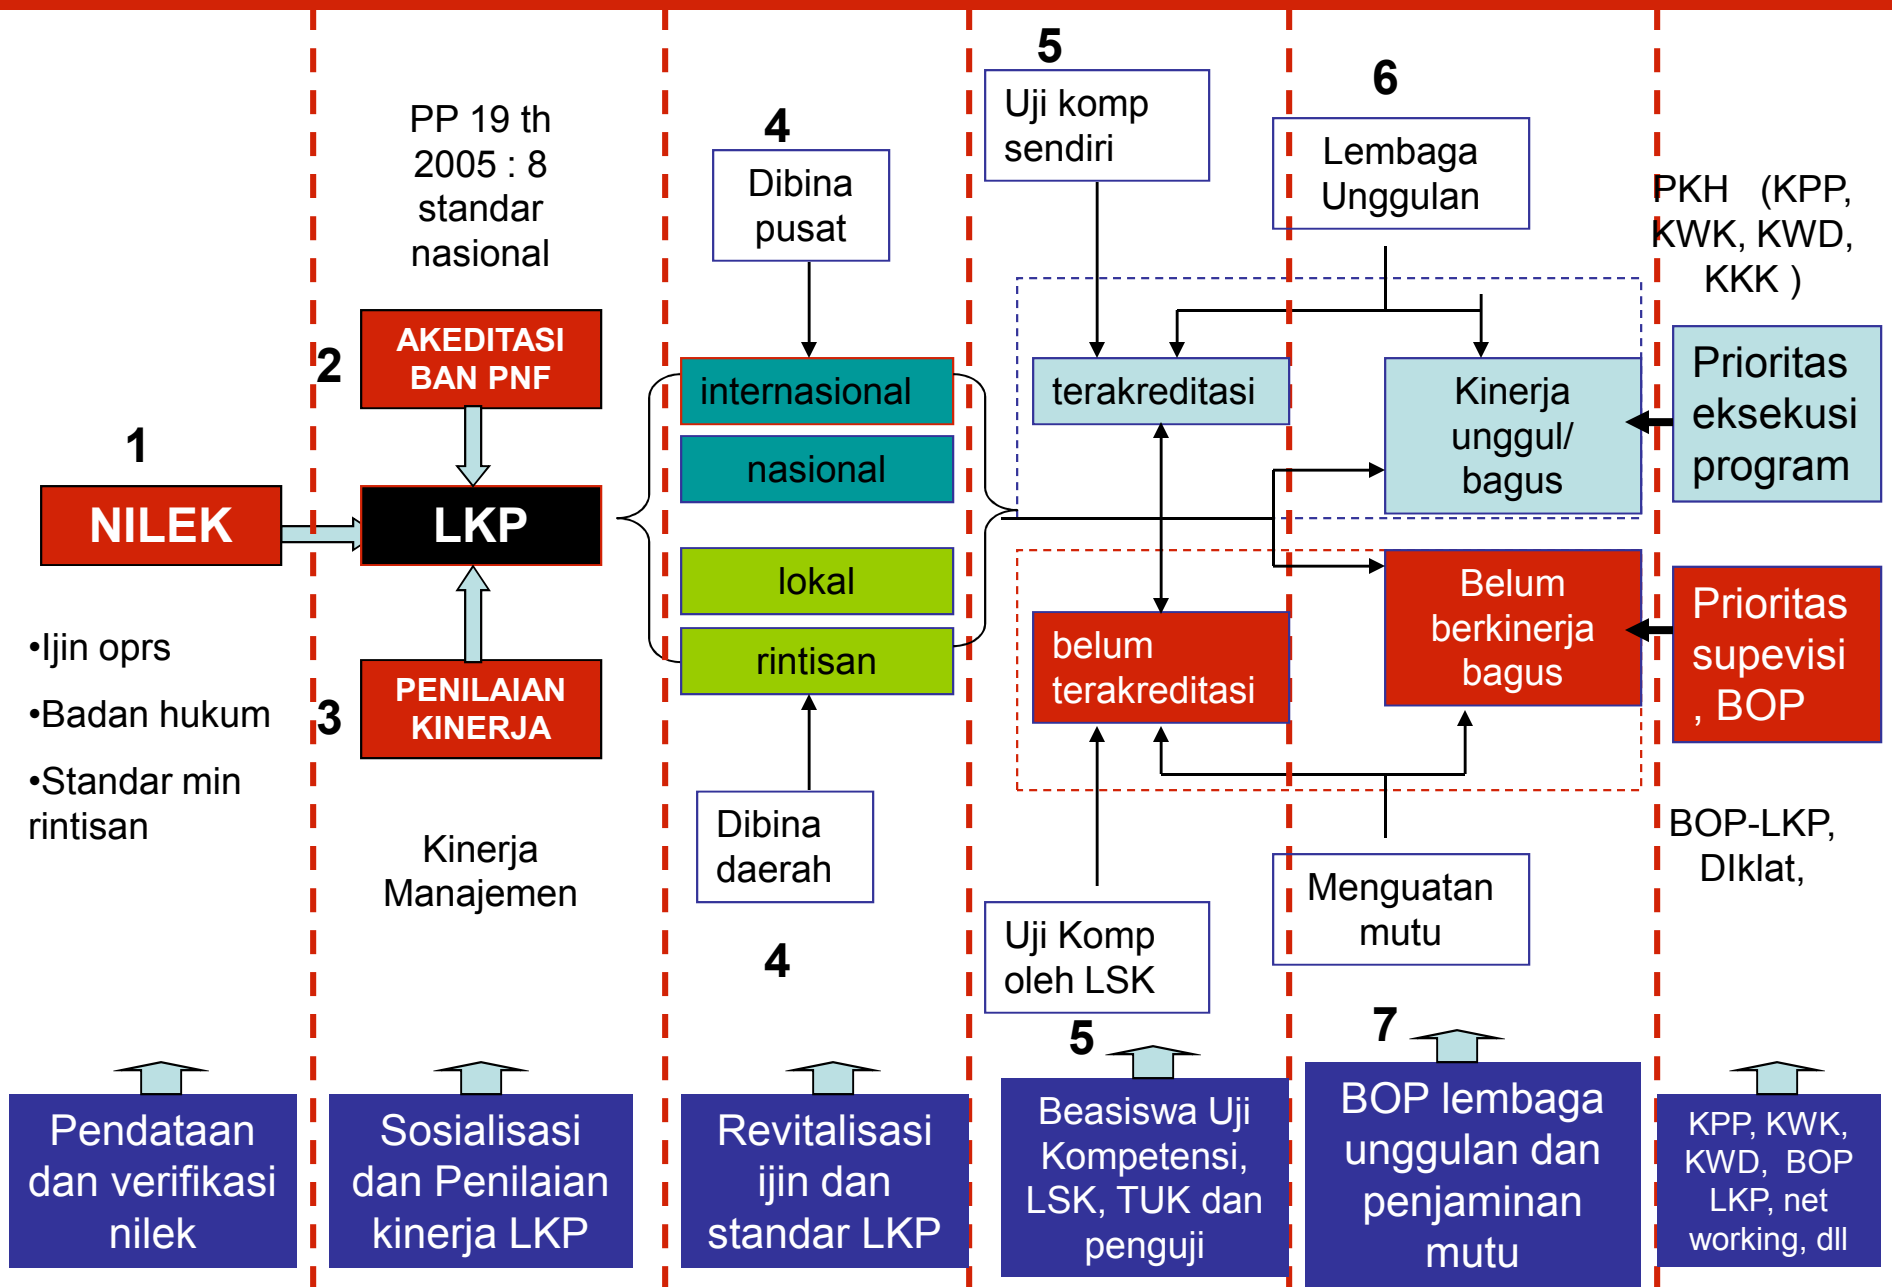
1

NILEK

•Ijin oprs

•Badan hukum

•Standar min rintisan

PP 19 th 2005 : 8 standar nasional

2

AKEDITASI BAN PNF

LKP

3

PENILAIAN KINERJA

Kinerja Manajemen

4

Dibina pusat

internasional

nasional

lokal

rintisan

Dibina daerah

4

5

Uji komp sendiri

terakreditasi

belum terakreditasi

Uji Komp oleh LSK

5

6

Lembaga Unggulan

Kinerja unggul/ bagus

Belum berkinerja bagus

Menguatan mutu

7

PKH (KPP, KWK, KWD, KKK )

Prioritas eksekusi program

Prioritas supevisi , BOP

BOP-LKP, DIklat,

Pendataan dan verifikasi nilek

Sosialisasi dan Penilaian kinerja LKP

Revitalisasi ijin dan standar LKP

Beasiswa Uji Kompetensi, LSK, TUK dan penguji

BOP lembaga unggulan dan penjaminan mutu

KPP, KWK, KWD, BOP LKP, net working, dll